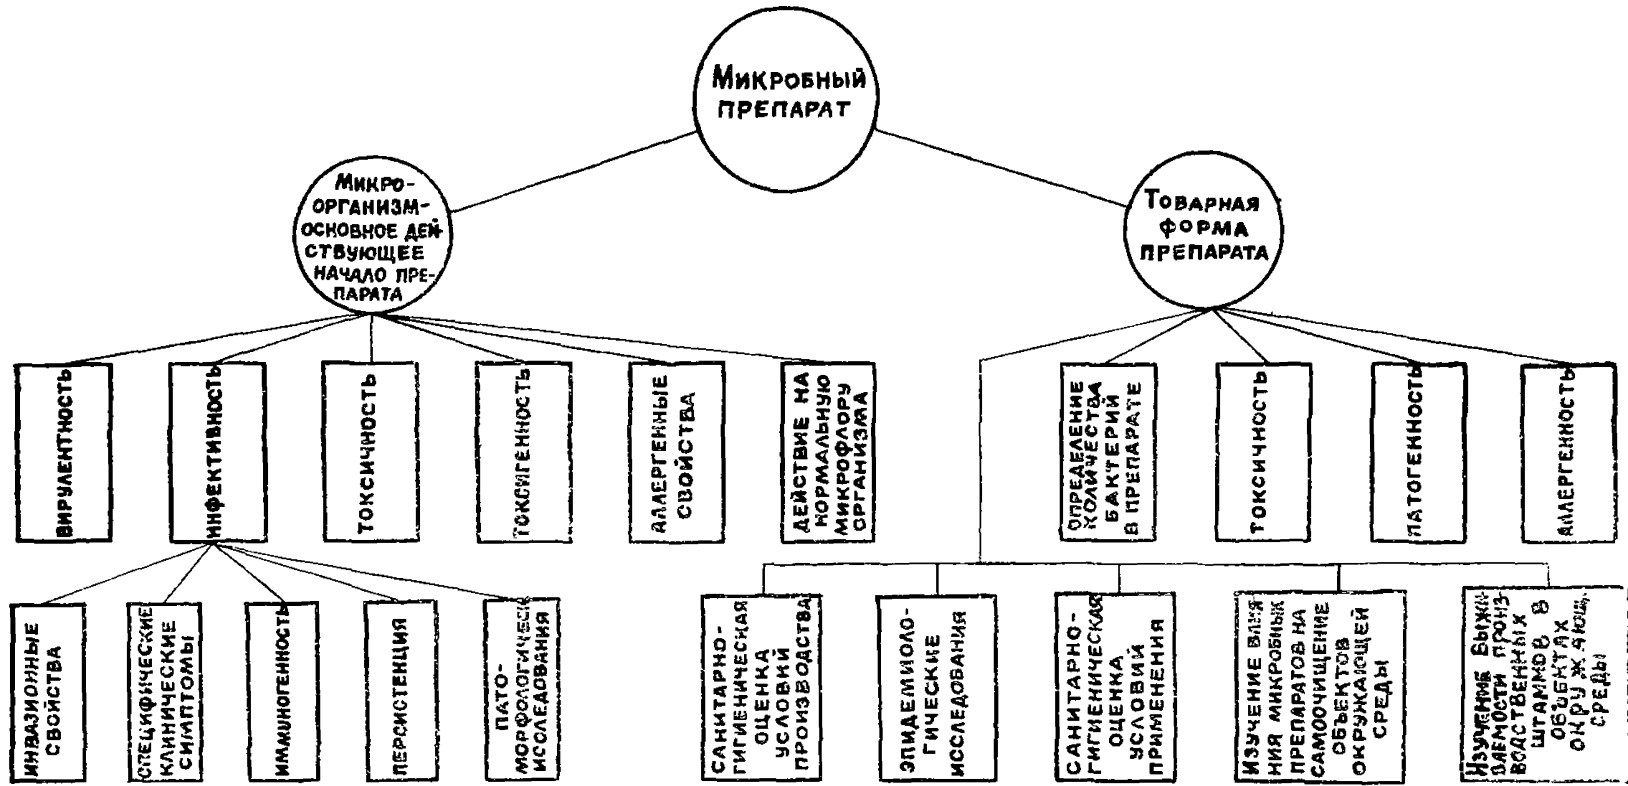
Микробный препарат

Микроорганизм-основное действующее начало препарата

Товарная форма препарата

Вирулентность

Инфективность

Токсичность

Токсигенность

Аллергенные свойства

Действие на нормальную микрофлору организма

Определение количества бактерий в препарате

Токсичность

Патогенность

Аллергенность

Инвазионные свойства

Специфические клинические симптомы

Иммуногенность

Персистенция

Пато-морфологические исследования

Санитарно-гигиеническая оценка условий производства

Эпидемиологические исследования

Санитарно-гигиеническая оценка условий применения

Изучение влияния микробных препаратов на самоочищение объектов окружающей среды

Изучение выживаемости производственных штаммов в объектах окружающей среды